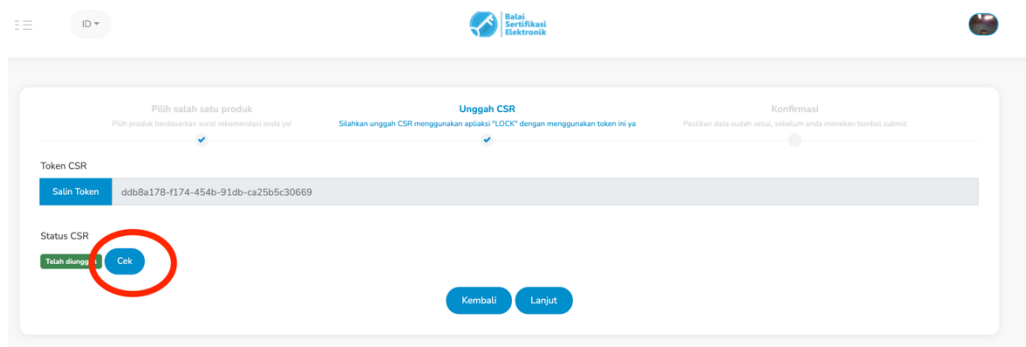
ID

Balai Sertifikasi Elektronik

Pilih salah satu produk
Pilih produk berdasarkan surat rekomendasi anda ya!

Unggah CSR
Silahkan unggah CSR menggunakan apliaksi "LOCK" dengan menggunakan token ini ya

Konfirmasi
Pastikan data sudah sesui, sebelum anda menekan tombol submit

Token CSR

Salin Token ddb8a178-f174-454b-91db-ca25b5c30669

Status CSR

Telah diungg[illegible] Cek

Kembali Lanjut